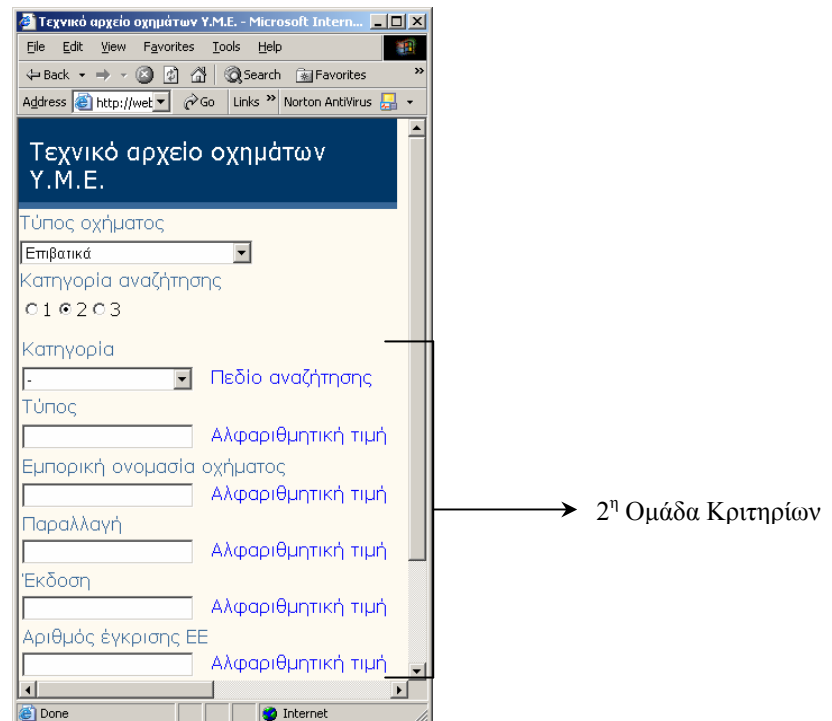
Τεχνικό αρχείο οχημάτων Υ.Μ.Ε. - Microsoft Intern...

File Edit View Favorites Tools Help

Back Search Favorites

Address http://wet Go Links » Norton AntiVirus

Τεχνικό αρχείο οχημάτων Υ.Μ.Ε.

Τύπος οχήματος

Επιβατικά

Κατηγορία αναζήτησης

1 2 3

Κατηγορία

- Πεδίο αναζήτησης

Τύπος

Αλφαριθμητική τιμή

Εμπορική ονομασία οχήματος

Αλφαριθμητική τιμή

Παραλλαγή

Αλφαριθμητική τιμή

Έκδοση

Αλφαριθμητική τιμή

Αριθμός έγκρισης ΕΕ

Αλφαριθμητική τιμή

Done Internet

$2^η$ Ομάδα Κριτηρίων